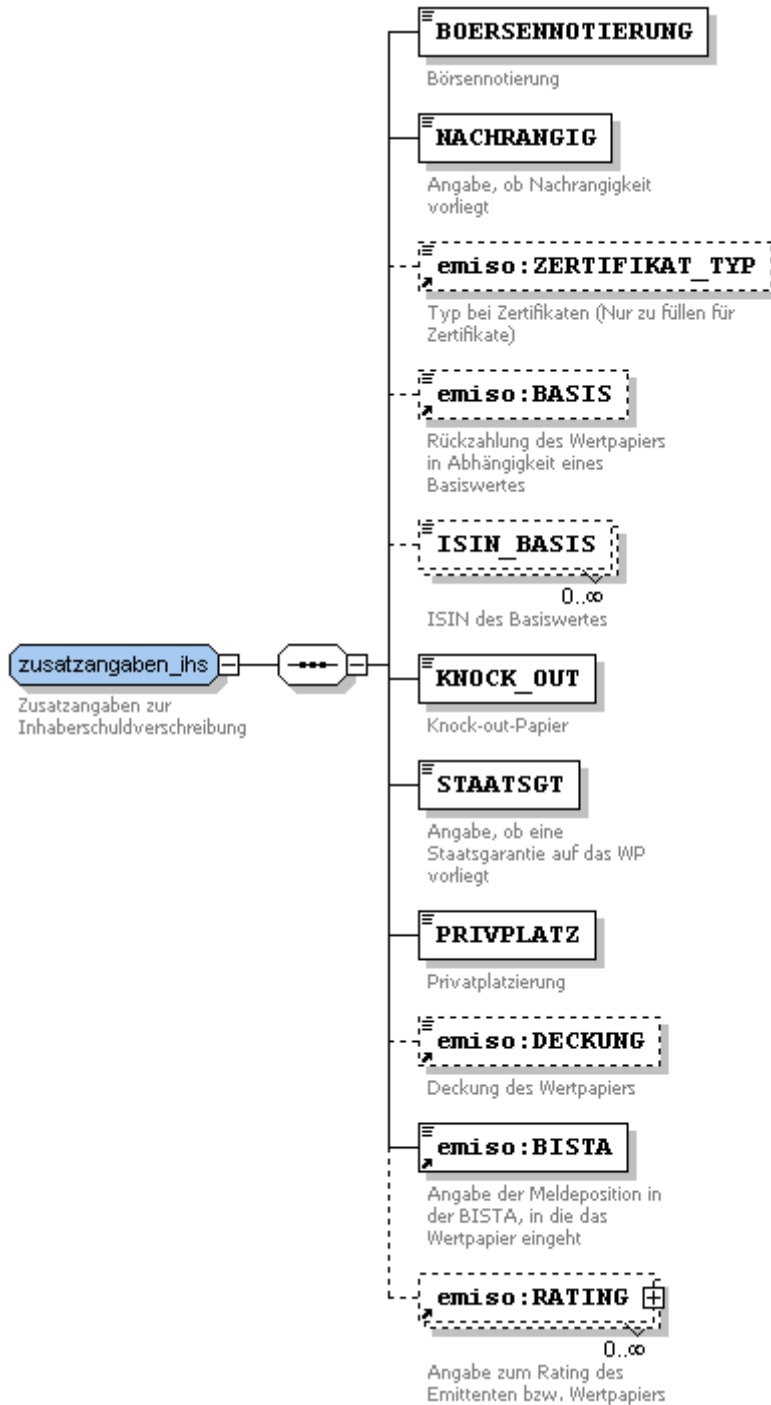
zusatzangaben_ihs

Zusatzangaben zur Inhaberschuldverschreibung

BOERSENNOTIERUNG

Börsennotierung

NACHRANGIG

Angabe, ob Nachrangigkeit vorliegt

emiso:ZERTIFIKAT_TYP

Typ bei Zertifikaten (Nur zu füllen für Zertifikate)

emiso:BASIS

Rückzahlung des Wertpapiers in Abhängigkeit eines Basiswertes

ISIN_BASIS

0..∞

ISIN des Basiswertes

KNOCK_OUT

Knock-out-Papier

STAATSGT

Angabe, ob eine Staatsgarantie auf das WP vorliegt

PRIVPLATZ

Privatplatzierung

emiso:DECKUNG

Deckung des Wertpapiers

emiso:BISTA

Angabe der Meldeposition in der BISTA, in die das Wertpapier eingeht

emiso:RATING

0..∞

Angabe zum Rating des Emittenten bzw. Wertpapiers